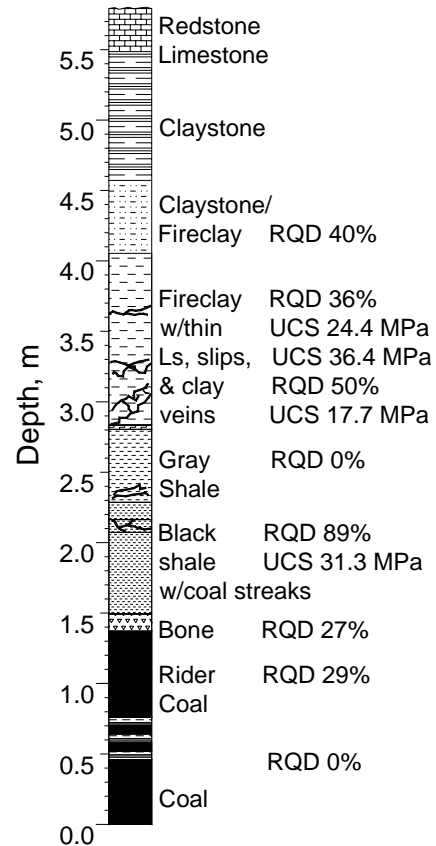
Depth, m

5.5
5.0
4.5
4.0
3.5
3.0
2.5
2.0
1.5
1.0
0.5
0.0

Redstone Limestone

Claystone

Claystone/ Fireclay RQD 40%

Fireclay w/thin Ls, slips, & clay veins
RQD 36%
UCS 24.4 MPa
UCS 36.4 MPa
RQD 50%
UCS 17.7 MPa

Gray Shale RQD 0%

Black shale w/coal streaks
RQD 89%
UCS 31.3 MPa

Bone RQD 27%

Rider Coal RQD 29%

RQD 0%

Coal